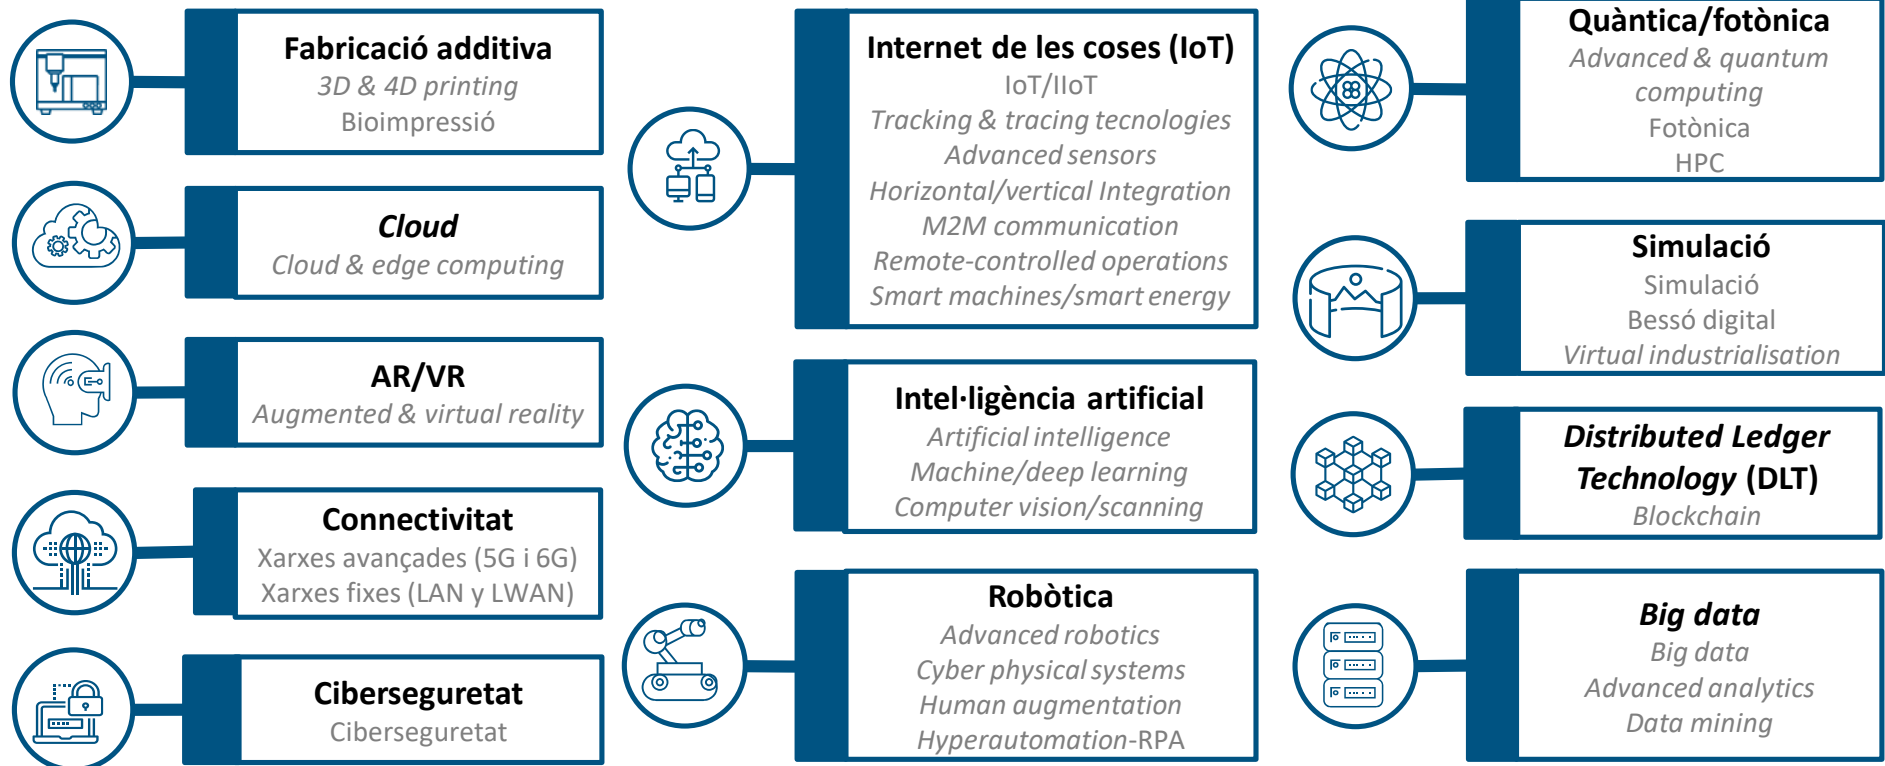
Fabricació additiva
3D & 4D printing
Bioimpressió

Cloud
Cloud & edge computing

AR/VR
Augmented & virtual reality

Connectivitat
Xarxes avançades (5G i 6G)
Xarxes fixes (LAN y LWAN)

Ciberseguretat
Ciberseguretat

Internet de les coses (IoT)
IoT/IIoT
Tracking & tracing tecnologies
Advanced sensors
Horizontal/vertical Integration
M2M communication
Remote-controlled operations
Smart machines/smart energy

Intel·ligència artificial
Artificial intelligence
Machine/deep learning
Computer vision/scanning

Robòtica
Advanced robotics
Cyber physical systems
Human augmentation
Hyperautomation-RPA

Quàntica/fotònica
Advanced & quantum computing
Fotònica
HPC

Simulació
Simulació
Bessó digital
Virtual industrialisation

Distributed Ledger Technology (DLT)
Blockchain

Big data
Big data
Advanced analytics
Data mining